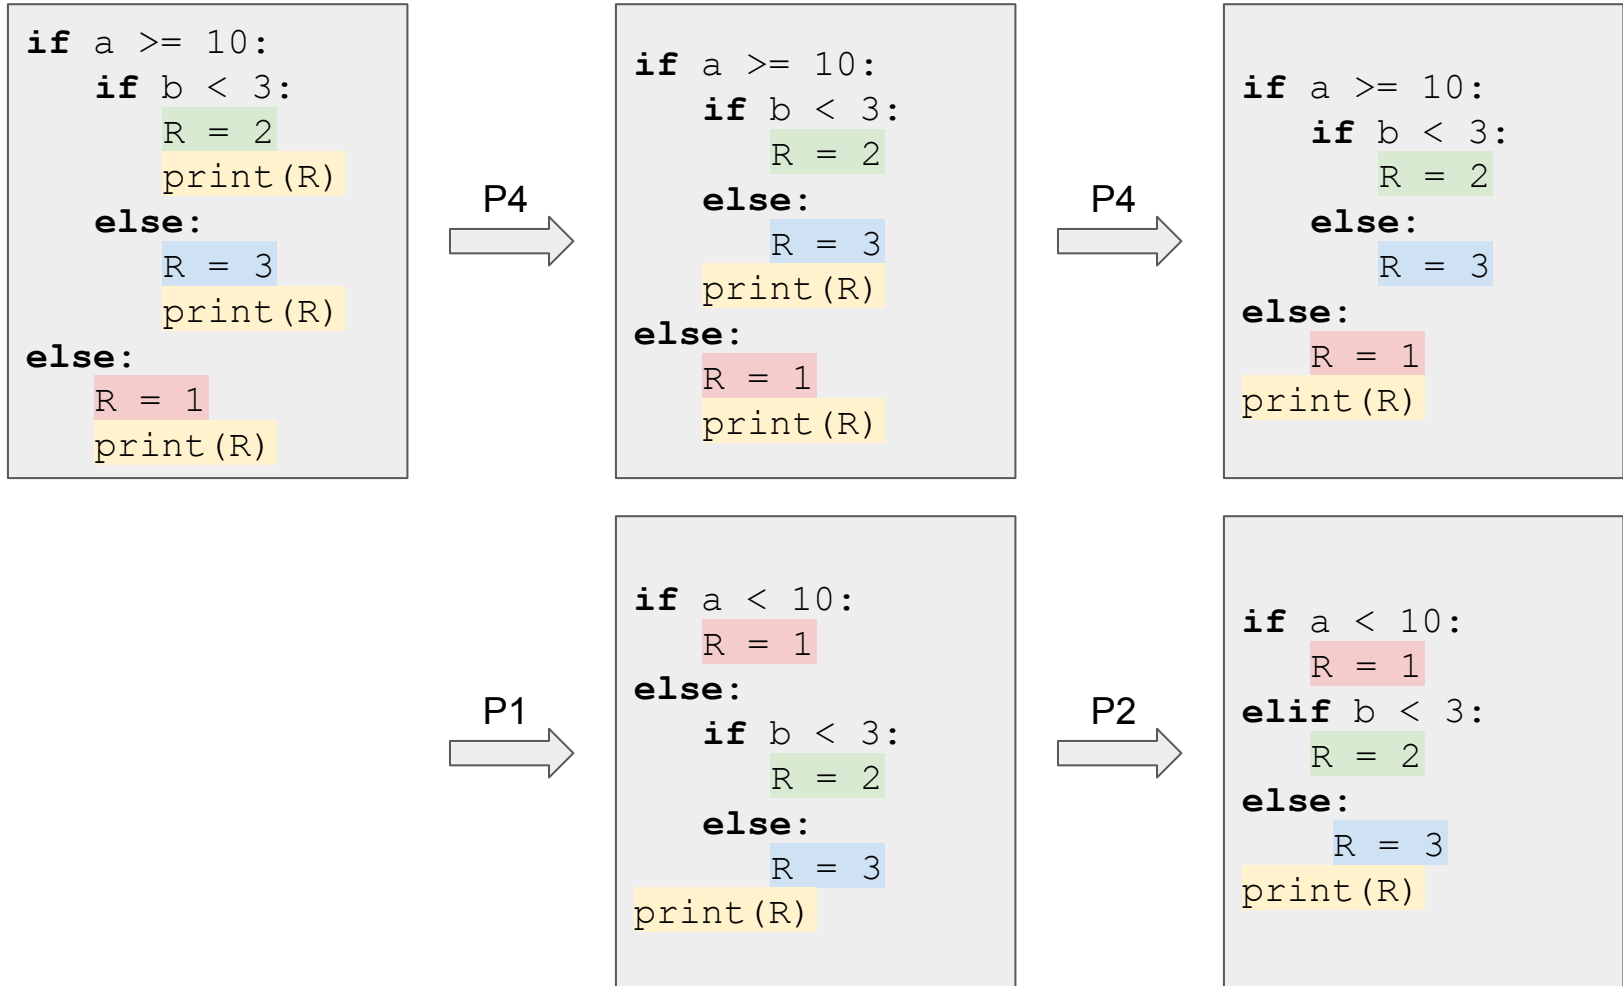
if a >= 10:
    if b < 3:
        R = 2
        print(R)
    else:
        R = 3
        print(R)
else:
    R = 1
    print(R)

P4

if a >= 10:
    if b < 3:
        R = 2
    else:
        R = 3
    print(R)
else:
    R = 1
    print(R)

P4

if a >= 10:
    if b < 3:
        R = 2
    else:
        R = 3
else:
    R = 1
print(R)

P1

if a < 10:
    R = 1
else:
    if b < 3:
        R = 2
    else:
        R = 3
print(R)

P2

if a < 10:
    R = 1
elif b < 3:
    R = 2
else:
    R = 3
print(R)